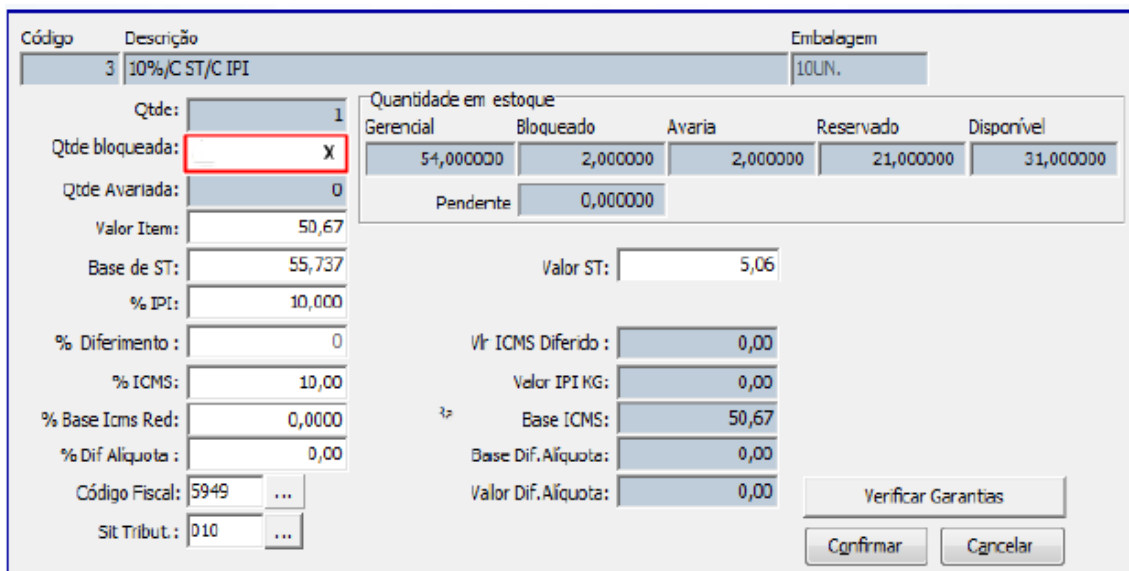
Código Descrição Embalagem
3 10%/C ST/C IPI 10UN.

Qtde: 1
Qtde bloqueada: X
Qtde Avariada: 0
Valor Item: 50,67
Base de ST: 55,737
% IPI: 10,000
% Diferimento : 0
% ICMS: 10,00
% Base Icms Red: 0,0000
% Dif Alíquota : 0,00
Código Fiscal: 5949 ...
Sit Tribut.: 010 ...

Quantidade em estoque

| Gerencial | Bloqueado | Avaria | Reservado | Disponível |
|---|---|---|---|---|
| 54,000000 | 2,000000 | 2,000000 | 21,000000 | 31,000000 |

Pendente 0,000000

Valor ST: 5,06

Vlr ICMS Diferido : 0,00
Valor IPI KG: 0,00
Base ICMS: 50,67
Base Dif. Alíquota: 0,00
Valor Dif. Alíquota: 0,00

Verificar Garantias
Confirmar Cancelar